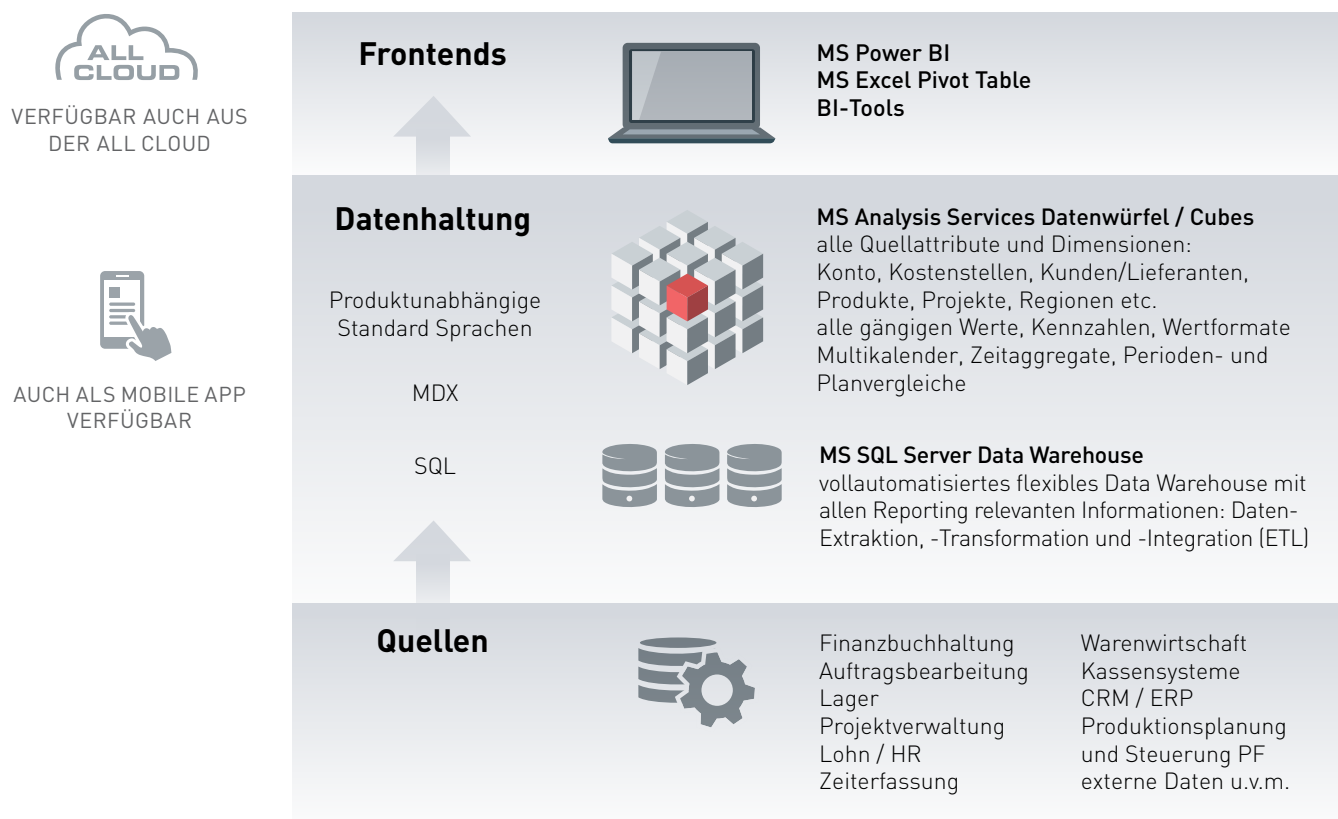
ALL CLOUD

VERFÜGBAR AUCH AUS DER ALL CLOUD

AUCH ALS MOBILE APP VERFÜGBAR

Frontends

MS Power BI
MS Excel Pivot Table
BI-Tools

Datenhaltung

Produktunabhängige Standard Sprachen

MDX

SQL

MS Analysis Services Datenwürfel / Cubes
alle Quellattribute und Dimensionen:
Konto, Kostenstellen, Kunden/Lieferanten,
Produkte, Projekte, Regionen etc.
alle gängigen Werte, Kennzahlen, Wertformate
Multikalender, Zeitaggregate, Perioden- und Planvergleiche

MS SQL Server Data Warehouse
vollautomatisiertes flexibles Data Warehouse mit allen Reporting relevanten Informationen: Daten-Extraktion, -Transformation und -Integration (ETL)

Quellen

Finanzbuchhaltung
Auftragsbearbeitung
Lager
Projektverwaltung
Lohn / HR
Zeiterfassung

Warenwirtschaft
Kassensysteme
CRM / ERP
Produktionsplanung und Steuerung PF
externe Daten u.v.m.